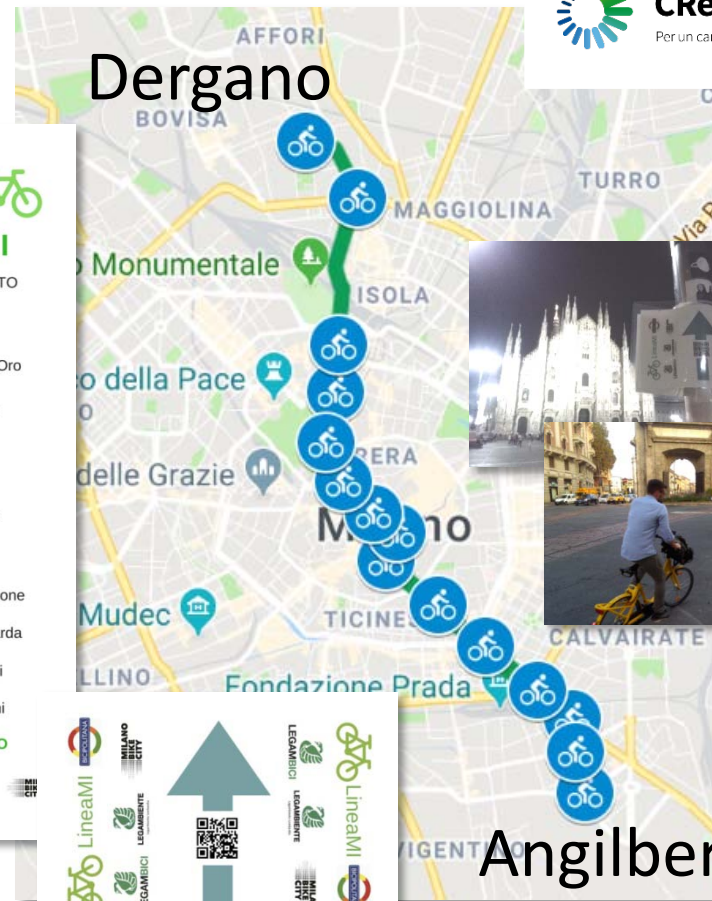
Dergano

AFFORI

BOVISA

CRe

Per un ca

TURRO

MAGGIOLINA

Via P

Monumentale

ISOLA

o della Pace

delle Grazie

ERA

Milano

Mudec

TICINE

CALVAIRATE

LLINO

Fondazione Prada

VIGENT

Angilber

I

TO

Oro

one

rda

i

i

o

LineaMI

MILANO BIKE CITY

LEGAMBIENTE

LEGAMBICI

LineaMI

LEGAMBICI

MILANO BIKE CITY